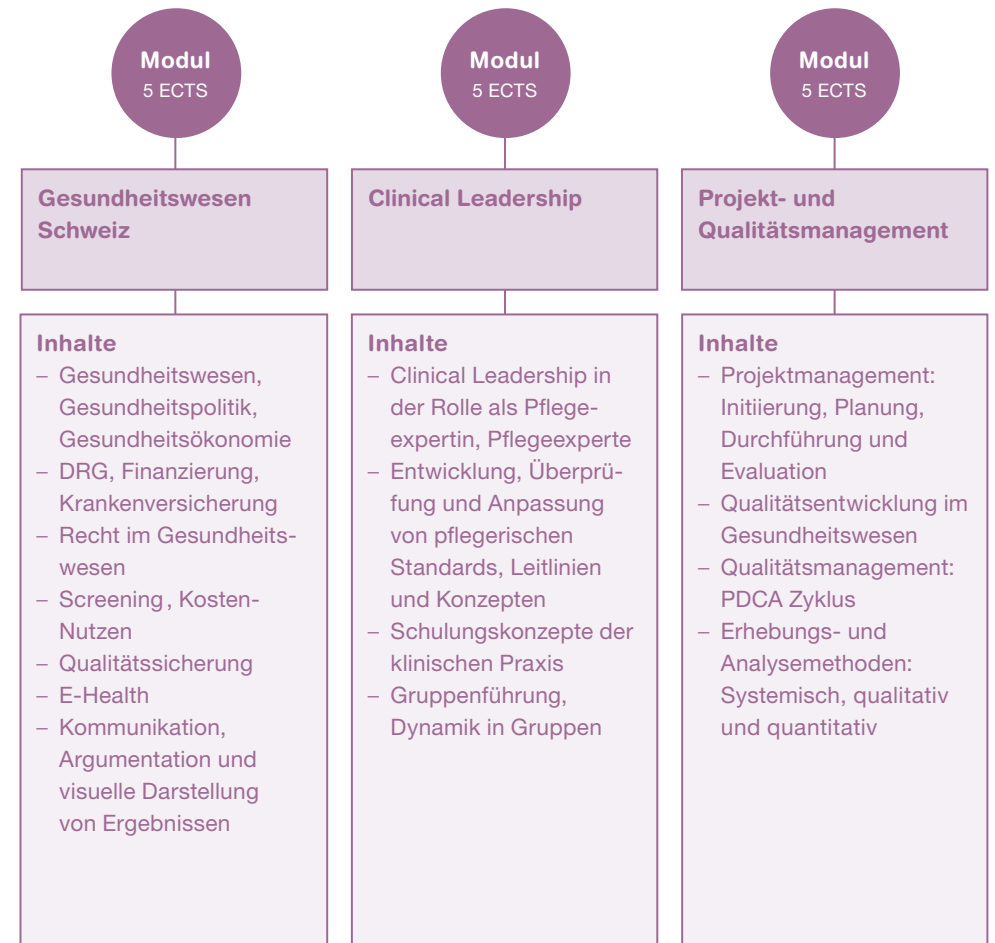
Modul
5 ECTS

Gesundheitswesen Schweiz

Inhalte
– Gesundheitswesen, Gesundheitspolitik, Gesundheitsökonomie
– DRG, Finanzierung, Krankenversicherung
– Recht im Gesundheitswesen
– Screening , Kosten-Nutzen
– Qualitätssicherung
– E-Health
– Kommunikation, Argumentation und visuelle Darstellung von Ergebnissen

Modul
5 ECTS

Clinical Leadership

Inhalte
– Clinical Leadership in der Rolle als Pflegeexpertin, Pflegeexperte
– Entwicklung, Überprüfung und Anpassung von pflegerischen Standards, Leitlinien und Konzepten
– Schulungskonzepte der klinischen Praxis
– Gruppenführung, Dynamik in Gruppen

Modul
5 ECTS

Projekt- und Qualitätsmanagement

Inhalte
– Projektmanagement: Initiierung, Planung, Durchführung und Evaluation
– Qualitätsentwicklung im Gesundheitswesen
– Qualitätsmanagement: PDCA Zyklus
– Erhebungs- und Analysemethoden: Systemisch, qualitativ und quantitativ